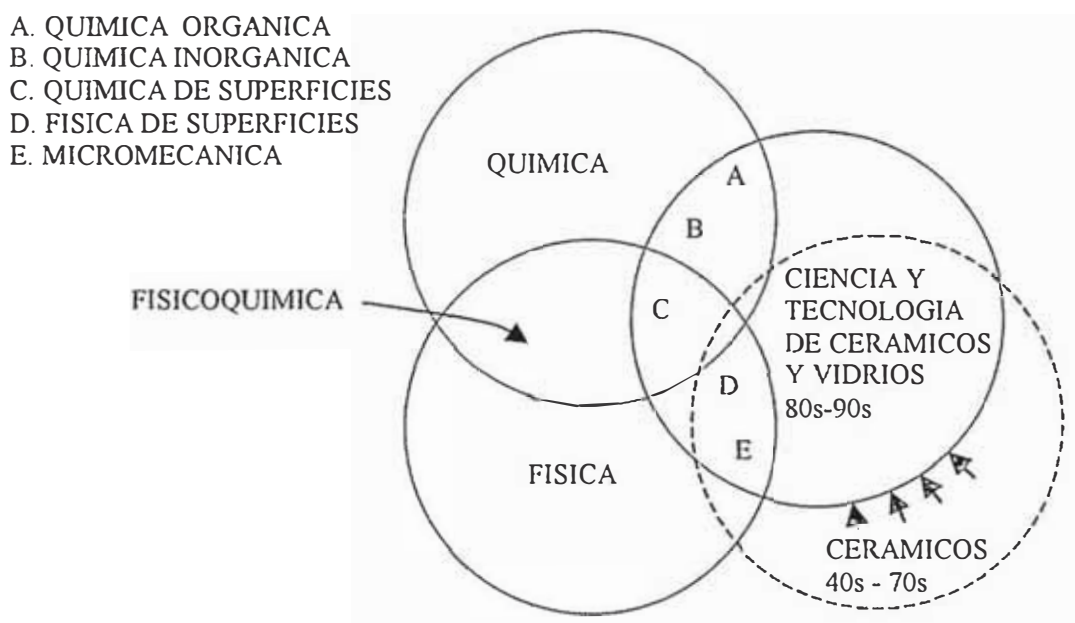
A. QUIMICA ORGANICA
B. QUIMICA INORGANICA
C. QUIMICA DE SUPERFICIES
D. FISICA DE SUPERFICIES
E. MICROMECANICA

QUIMICA

A

B

FISICOQUIMICA

C

CIENCIA Y TECNOLOGIA DE CERAMICOS Y VIDRIOS
80s-90s

D

E

FISICA

CERAMICOS
40s - 70s